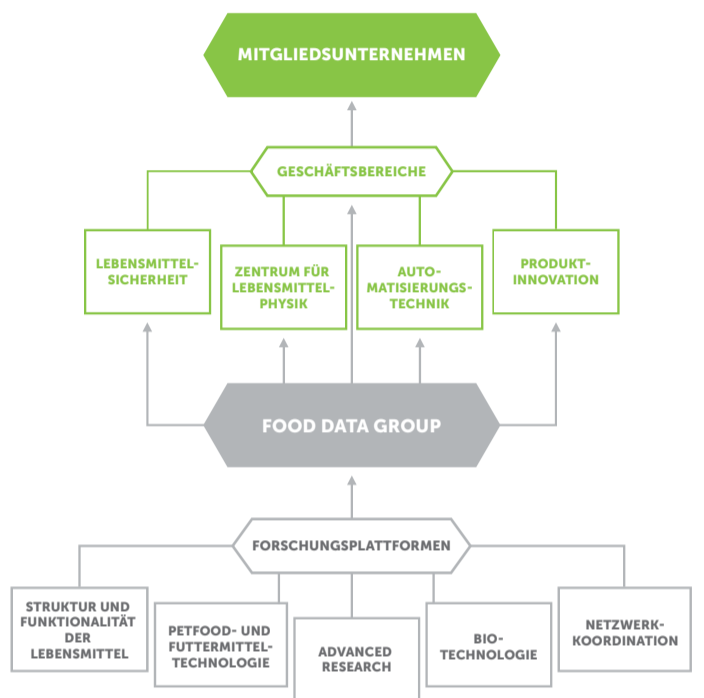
MITGLIEDSUNTERNEHMEN

GESCHÄFTSBEREICHE

LEBENSMITTEL-SICHERHEIT

ZENTRUM FÜR LEBENSMITTEL-PHYSIK

AUTO-MATISIERUNGS-TECHNIK

PRODUKT-INNOVATION

FOOD DATA GROUP

FORSCHUNGSPLATTFORMEN

STRUKTUR UND FUNKTIONALITÄT DER LEBENSMITTEL

PETFOOD- UND FUTTERMITTEL-TECHNOLOGIE

ADVANCED RESEARCH

BIO-TECHNOLOGIE

NETZWERK-KOORDINATION